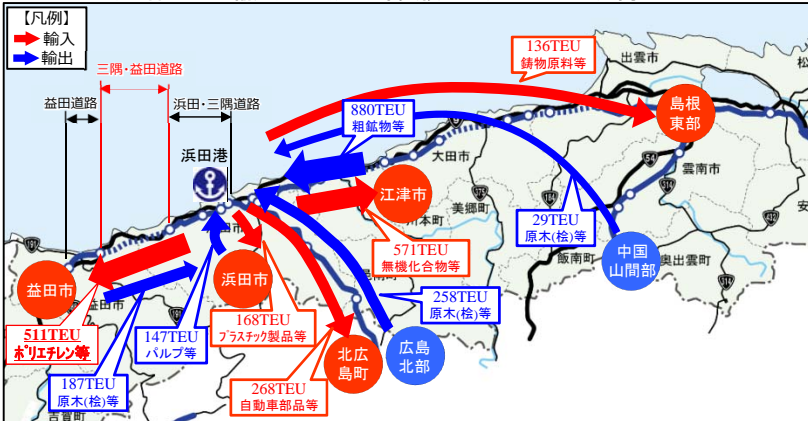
【凡例】
輸入
輸出

三隅・益田道路
益田道路
浜田・三隅道路
浜田港

136TEU
鋳物原料等

880TEU
粗鉱物等

島根東部

出雲市
大田市
美郷町
雲南市
飯南町
奥出雲町

江津市

571TEU
無機化合物等

29TEU
原木(梱)等

中国山間部

益田市
浜田市

168TEU
プラスチック製品等

258TEU
原木(梱)等

広島北部

北広島町

147TEU
パルプ等

511TEU
ポリエチレン等

187TEU
原木(梱)等

268TEU
自動車部品等

吉賀町